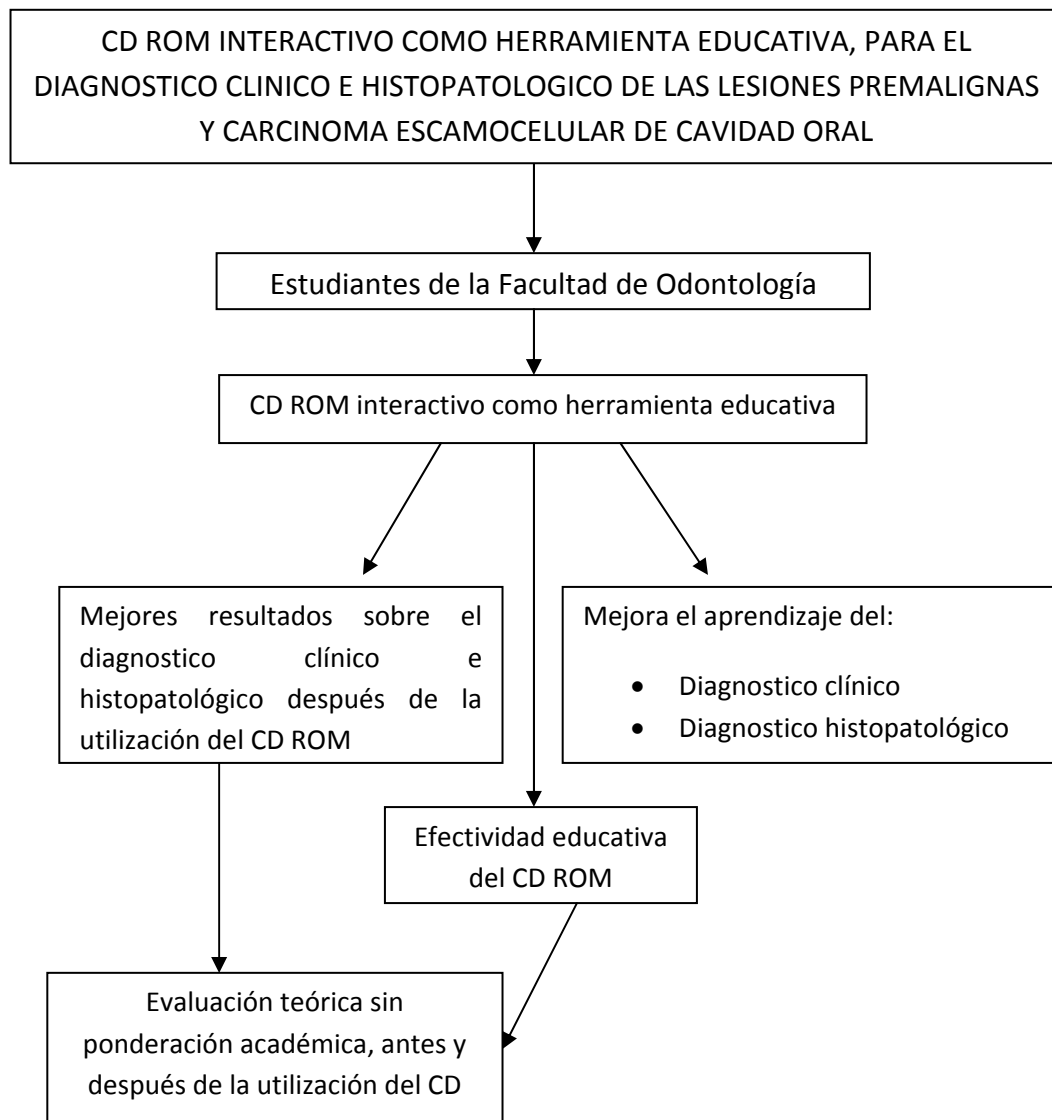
CD ROM INTERACTIVO COMO HERRAMIENTA EDUCATIVA, PARA EL DIAGNOSTICO CLINICO E HISTOPATOLOGICO DE LAS LESIONES PREMALIGNAS Y CARCINOMA ESCAMOCELULAR DE CAVIDAD ORAL

Estudiantes de la Facultad de Odontología

CD ROM interactivo como herramienta educativa

Mejores resultados sobre el diagnostico clínico e histopatológico después de la utilización del CD ROM

Mejora el aprendizaje del:

- Diagnostico clínico
- Diagnostico histopatológico

Efectividad educativa del CD ROM

Evaluación teórica sin ponderación académica, antes y después de la utilización del CD